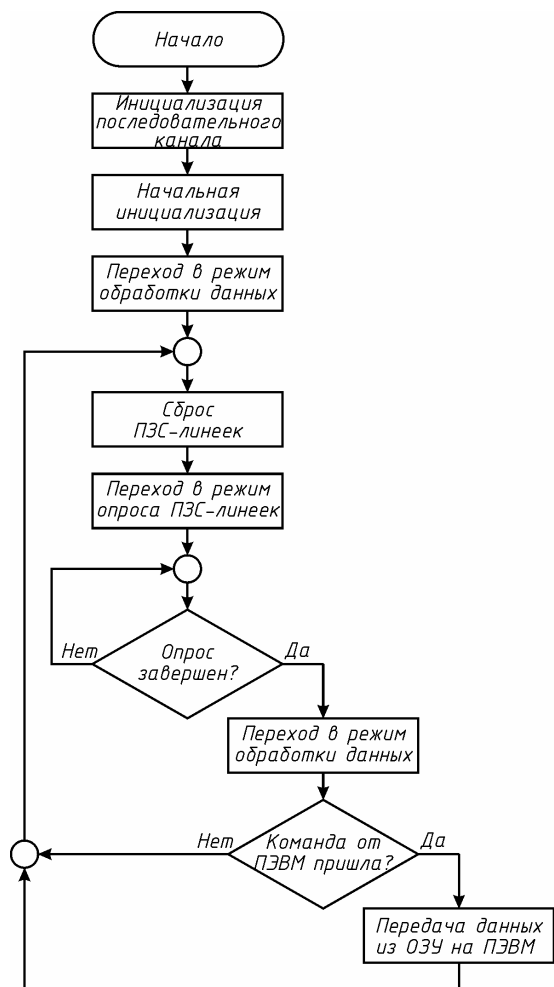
Начало

Инициализация последовательного канала

Начальная инициализация

Переход в режим обработки данных

Сброс ПЗС-линеек

Переход в режим опроса ПЗС-линеек

Нет

Опрос завершен?

Да

Переход в режим обработки данных

Нет

Команда от ПЭВМ пришла?

Да

Передача данных из ОЗУ на ПЭВМ